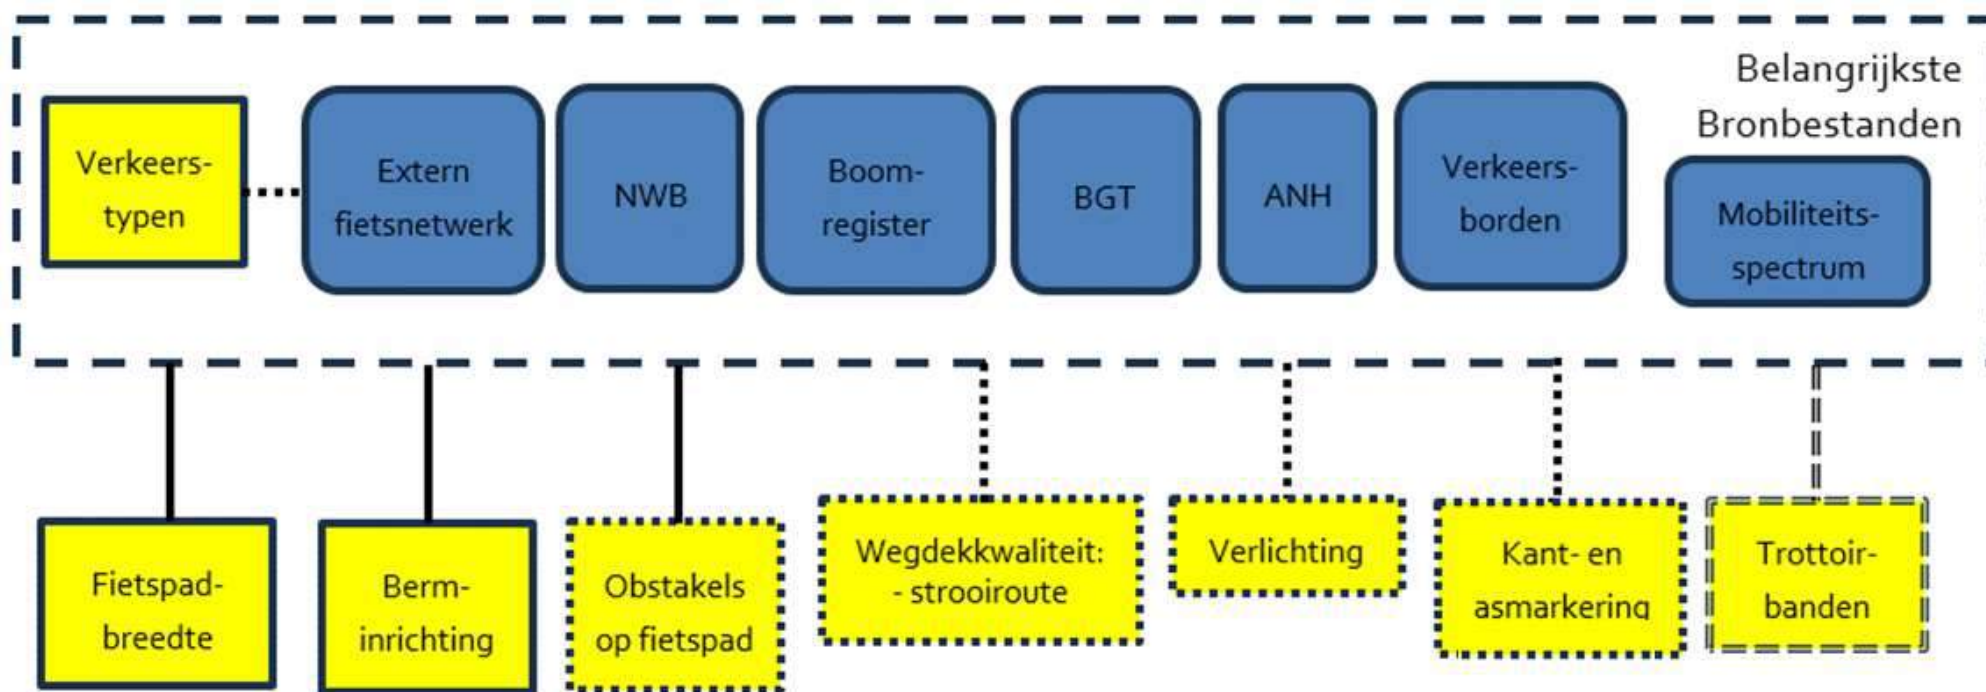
Belangrijkste Bronbestanden

Verkeers-typen

Extern fietsnetwerk

NWB

Boom-register

BGT

ANH

Verkeers-borden

Mobiliteits-spectrum

Fietspad-breedte

Berm-inrichting

Obstakels op fietspad

Wegdekkwaliteit:
- strooiroute

Verlichting

Kant- en asmarkering

Trottoir-banden